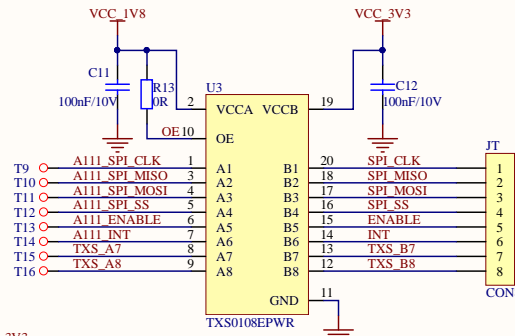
VCC_1V8

VCC_3V3

C11
100nF/10V

R13
0R

U3

2
VCCA
VCCB
19

C12
100nF/10V

OE 10
OE

JT

T9 A111_SPI_CLK 1 A1 B1 20 SPI_CLK 1
T10 A111_SPI_MISO 3 A2 B2 18 SPI_MISO 2
T11 A111_SPI_MOSI 2 A3 B3 17 SPI_MOSI 3
T11 A111_SPI_SS 5 A4 B4 15 SPI_SS 4
T12 A111_ENABLE 6 A5 B5 16 ENABLE 5
T13 A111_INT 7 A6 B6 14 INT 6
T14 TXS_A7 8 A7 B7 13 TXS_B7 7
T15 TXS_A8 9 A8 B8 12 TXS_B8 8
T16

GND 11

TXS0108EPWR

CON